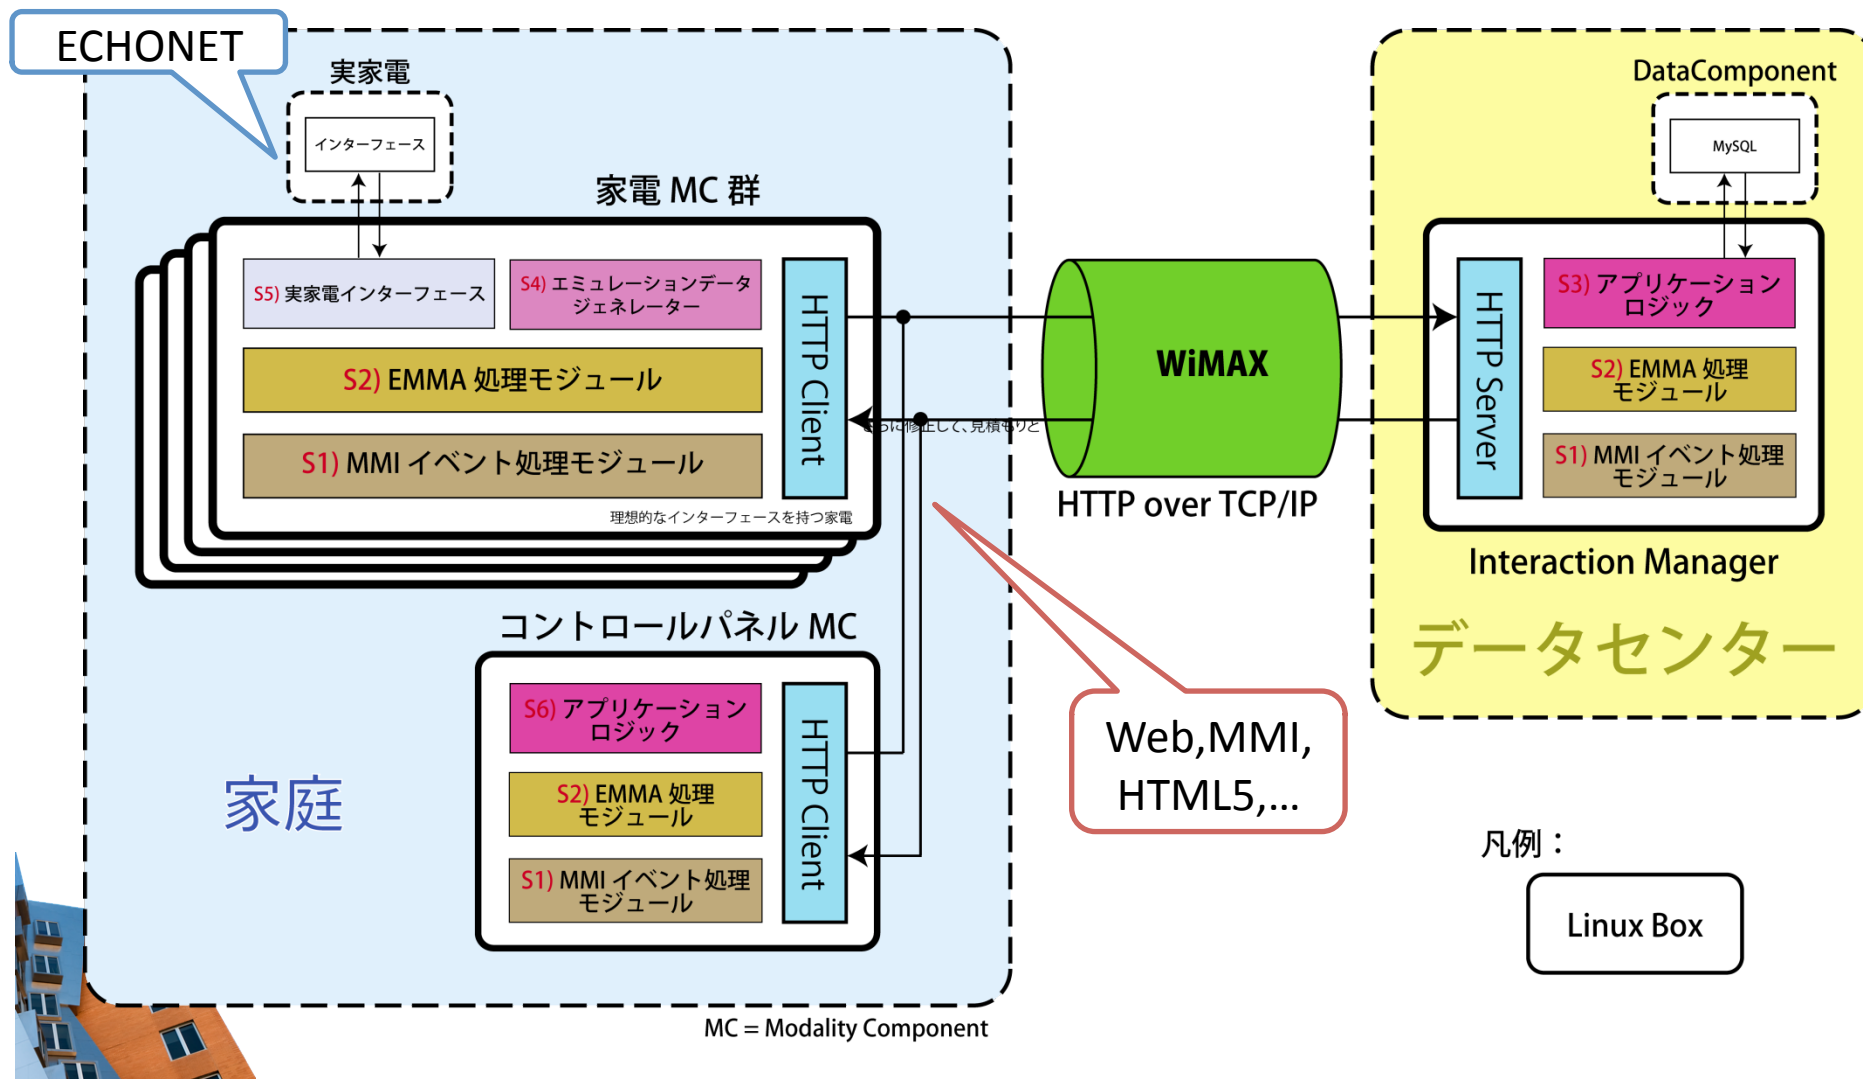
ECHONET

実家電

インターフェース

家電 MC 群

S5) 実家電インターフェース

S4) エミュレーションデータジェネレーター

S2) EMMA 処理モジュール

S1) MMI イベント処理モジュール

HTTP Client

さらに修正して、見積もりと

理想的なインターフェースを持つ家電

WiMAX

HTTP over TCP/IP

DataComponent

MySQL

HTTP Server

S3) アプリケーションロジック

S2) EMMA 処理モジュール

S1) MMI イベント処理モジュール

Interaction Manager

データセンター

コントロールパネル MC

S6) アプリケーションロジック

S2) EMMA 処理モジュール

S1) MMI イベント処理モジュール

HTTP Client

家庭

Web,MMI, HTML5,...

凡例：

Linux Box

MC = Modality Component